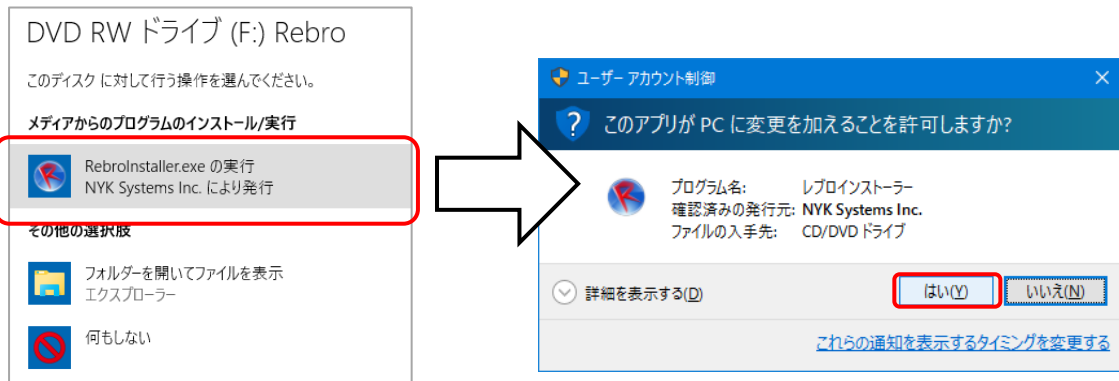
DVD RW ドライブ (F:) Rebro

このディスク に対して行う操作を選んでください。

メディアからのプログラムのインストール/実行

RebroInstaller.exe の実行
NYK Systems Inc. により発行

その他の選択肢

フォルダーを開いてファイルを表示
エクスプローラー

何もしない

ユーザー アカウント制御

×

このアプリが PC に変更を加えることを許可しますか?

プログラム名: レブロインストーラー
確認済みの発行元: NYK Systems Inc.
ファイルの入手先: CD/DVD ドライブ

詳細を表示する(D)

はい(Y)

いいえ(N)

これらの通知を表示するタイミングを変更する